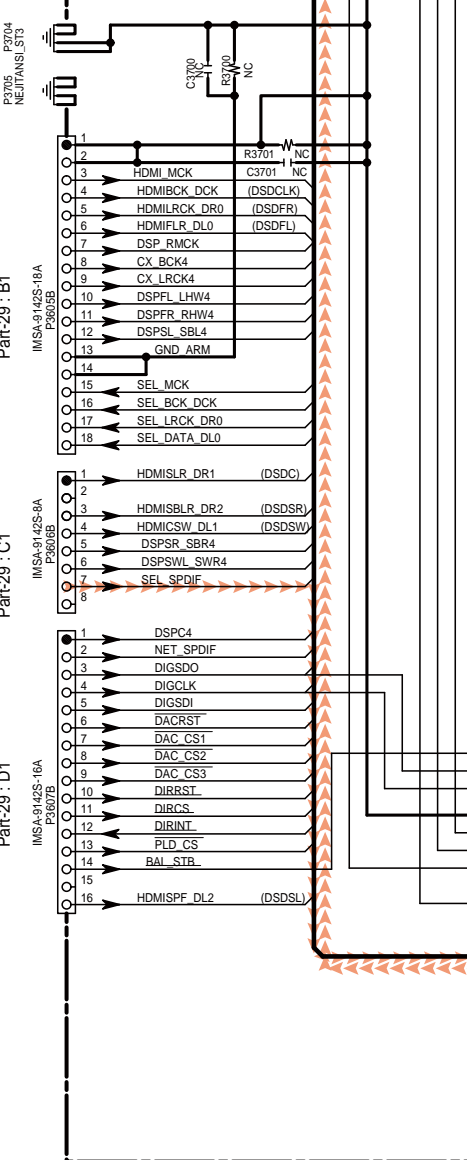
P3704
NEJITANSI_ST3
P3705
NEJITANSI_ST3
C3700
NC
R3700
NC
R3701
NC
C3701
NC

Part-29 : B1
IMSA-9142S-18A
P3605B
1
2
3 HDMI_MCK
4 HDMIBCK_DCK (DSDCLK)
5 HDMILRCK_DR0 (DSDFR)
6 HDMIFLR_DL0 (DSDFL)
7 DSP_RMCK
8 CX_BCK4
9 CX_LRCK4
10 DSPFL_LHW4
11 DSPFR_RHW4
12 DSPSL_SBL4
13 GND_ARM
14
15 SEL_MCK
16 SEL_BCK_DCK
17 SEL_LRCK_DR0
18 SEL_DATA_DL0

Part-29 : C1
IMSA-9142S-8A
P3606B
1 HDMISLR_DR1 (DSDC)
2
3 HDMISBLR_DR2 (DSDSR)
4 HDMICSW_DL1 (DSDSW)
5 DSPSR_SBR4
6 DSPSWL_SWR4
7 SEL_SPDIF
8

Part-29 : D1
IMSA-9142S-16A
P3607B
1 DSPC4
2 NET_SPDIF
3 DIGSDO
4 DIGCLK
5 DIGSDI
6 DACRST
7 DAC_CS1
8 DAC_CS2
9 DAC_CS3
10 DIRRST
11 DIRCS
12 DIRINT
13 PLD_CS
14 BAL_STB
15
16 HDMISPF_DL2 (DSDSL)